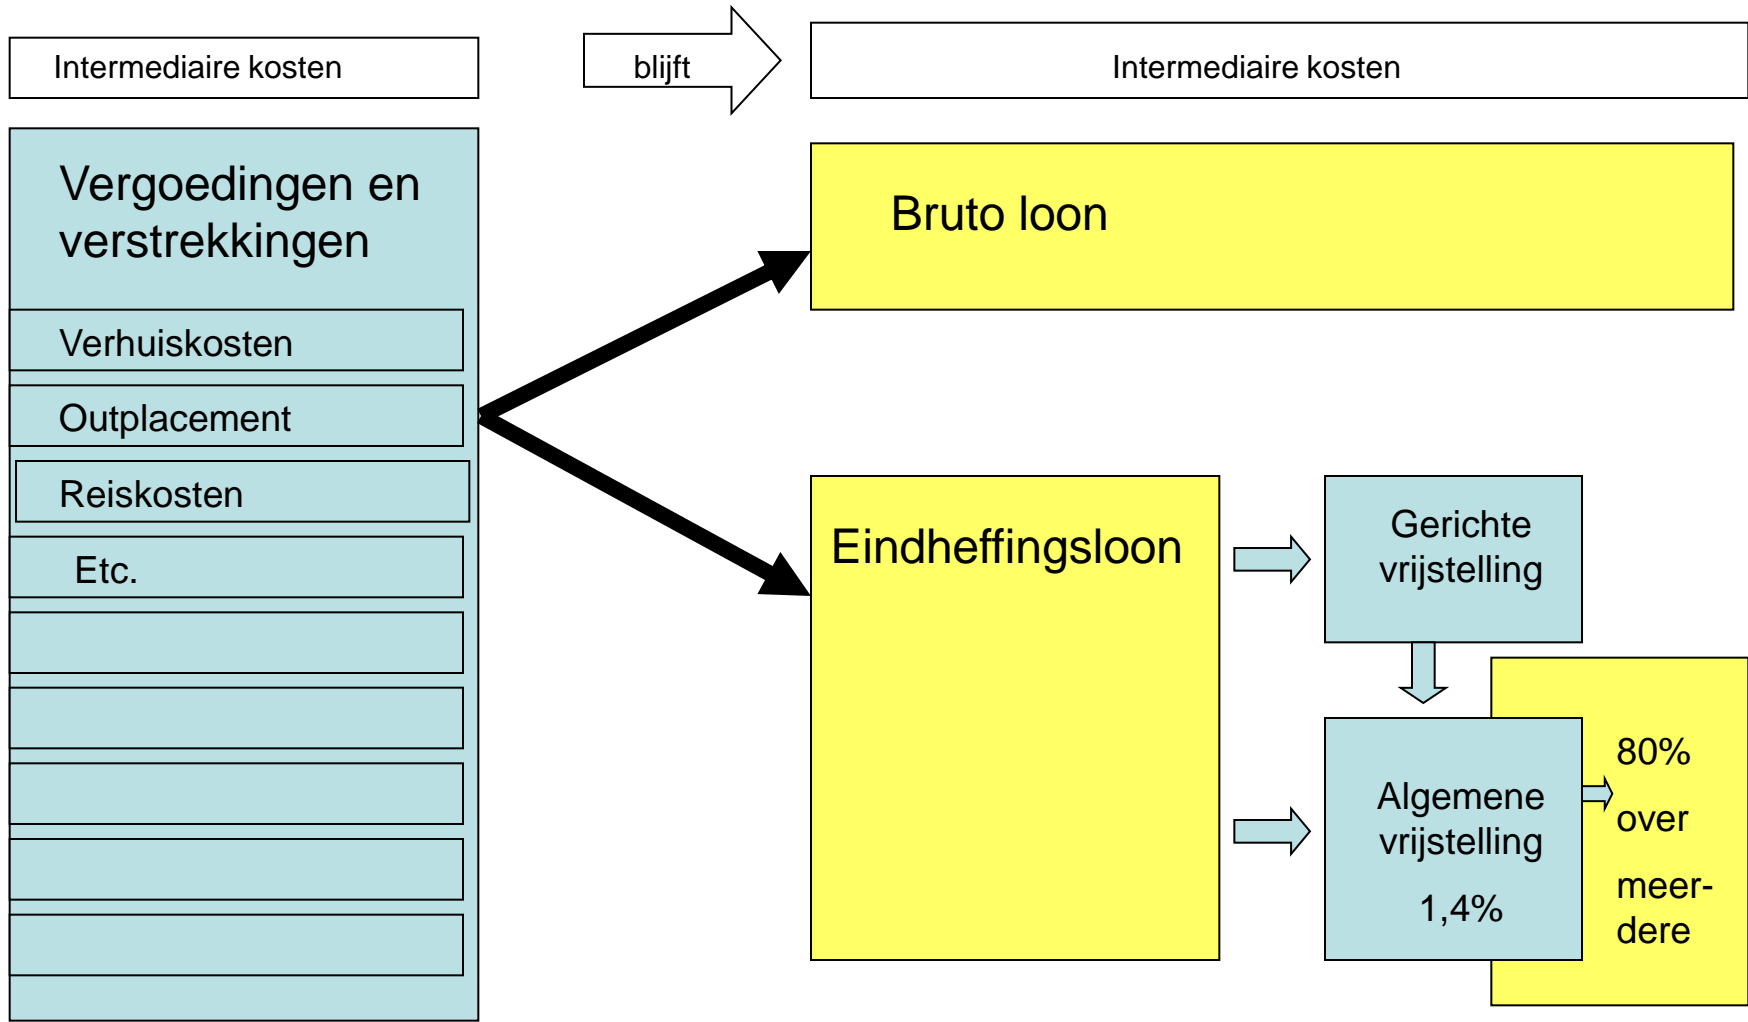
Intermediaire kosten

blijft

Intermediaire kosten

Vergoedingen en verstrekkingen

Verhuiskosten

Outplacement

Reiskosten

Etc.

Bruto loon

Eindheffingsloon

Gerichte vrijstelling

Algemene vrijstelling

1,4%

80%

over

meer-dere